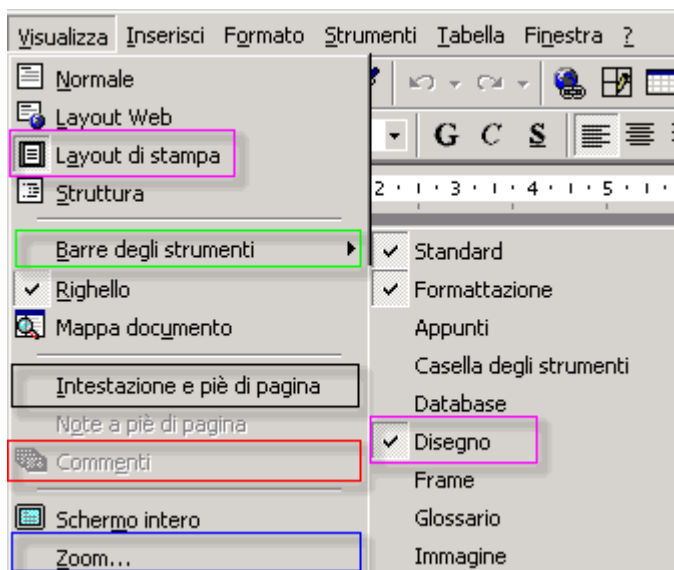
Visualizza Inserisci Formato Strumenti Tabella Finestra ?

Normale
Layout Web
Layout di stampa
Struttura
Barre degli strumenti
Righello
Mappa documento
Intestazione e piè di pagina
Note a piè di pagina
Commenti
Schermo intero
Zoom...

G C S

2 · 1 · 3 · 1 · 4 · 1 · 5 · 1 ·

Standard
Formattazione
Appunti
Casella degli strumenti
Database
Disegno
Frame
Glossario
Immagine